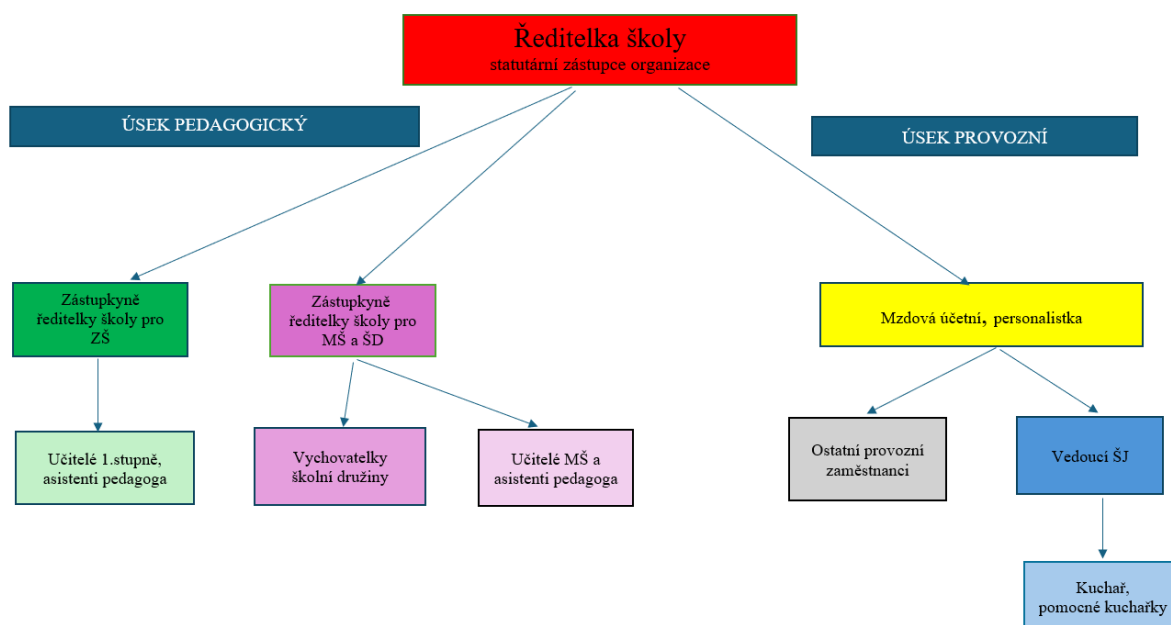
Ředitelka školy
statutární zástupce organizace

ÚSEK PEDAGOGICKÝ

ÚSEK PROVOZNÍ

Zástupkyně ředitelky školy pro ZŠ

Zástupkyně ředitelky školy pro MŠ a ŠD

Mzdová účetní, personalistka

Učitelé 1.stupně, asistenti pedagoga

Vychovatelky školní družiny

Učitelé MŠ a asistenti pedagoga

Ostatní provozní zaměstnanci

Vedoucí ŠJ

Kuchař, pomocné kuchařky